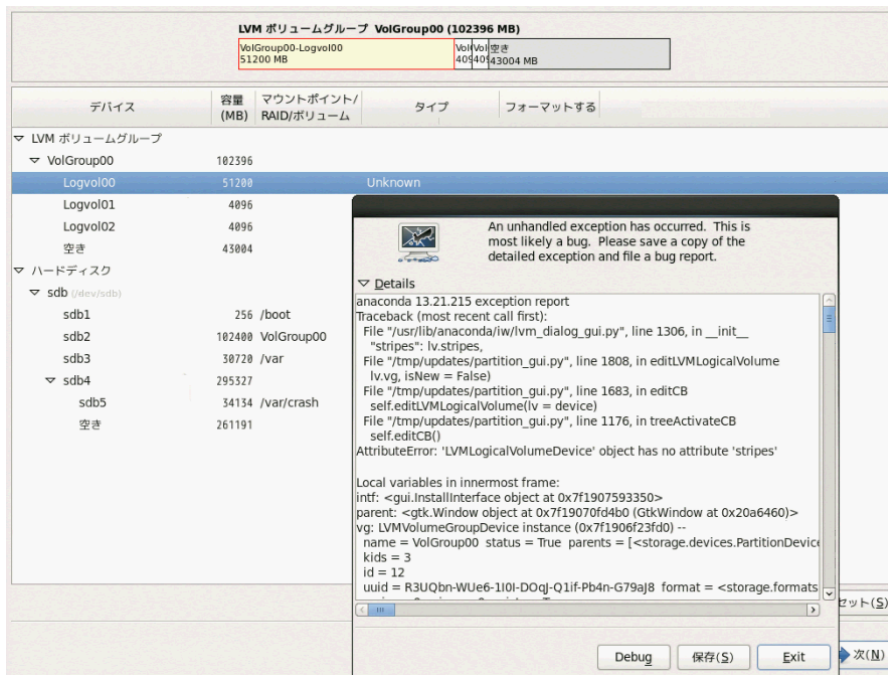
LVM ボリュームグループ VolGroup00 (102396 MB)

VolGroup00-Logvol00
51200 MB

Vol Vol 空き
4094096 43004 MB

| デバイス | 容量 (MB) | マウントポイント/ RAID/ボリューム | タイプ | フォーマットする |
|---|---|---|---|---|
| ▽ LVM ボリュームグループ | | | | |
| ▽ VolGroup00 | 102396 | | | |
| Logvol00 | 51200 | | Unknown | |
| Logvol01 | 4096 | | | |
| Logvol02 | 4096 | | | |
| 空き | 43004 | | | |
| ▽ ハードディスク | | | | |
| ▽ sdb (/dev/sdb) | | | | |
| sdb1 | 256 | /boot | | |
| sdb2 | 102400 | VolGroup00 | | |
| sdb3 | 30720 | /var | | |
| ▽ sdb4 | 295327 | | | |
| sdb5 | 34134 | /var/crash | | |
| 空き | 261191 | | | |

An unhandled exception has occurred. This is most likely a bug. Please save a copy of the detailed exception and file a bug report.

▽ Details

anaconda 13.21.215 exception report
Traceback (most recent call first):
File "/usr/lib/anaconda/iw/lvm_dialog_gui.py", line 1306, in __init__
"stripes": lv.stripes,
File "/tmp/updates/partition_gui.py", line 1808, in editLVMLogicalVolume
lv.vg, isNew = False)
File "/tmp/updates/partition_gui.py", line 1683, in editCB
self.editLVMLogicalVolume(lv = device)
File "/tmp/updates/partition_gui.py", line 1176, in treeActivateCB
self.editCB()
AttributeError: 'LVMLogicalVolumeDevice' object has no attribute 'stripes'

Local variables in innermost frame:
intf: <gui.InstallInterface object at 0x7f1907593350>
parent: <gtk.Window object at 0x7f19070fd4b0 (GtkWindow at 0x20a6460)>
vg: LVMVolumeGroupDevice instance (0x7f1906f23fd0) --
name = VolGroup00 status = True parents = [<storage.devices.PartitionDevice
kids = 3
id = 12
uuid = R3UQbn-WUe6-1I0I-DOqJ-Q1if-Pb4n-G79aJ8 format = <storage.formats

Debug 保存(S) Exit

セット(S)
次(N)